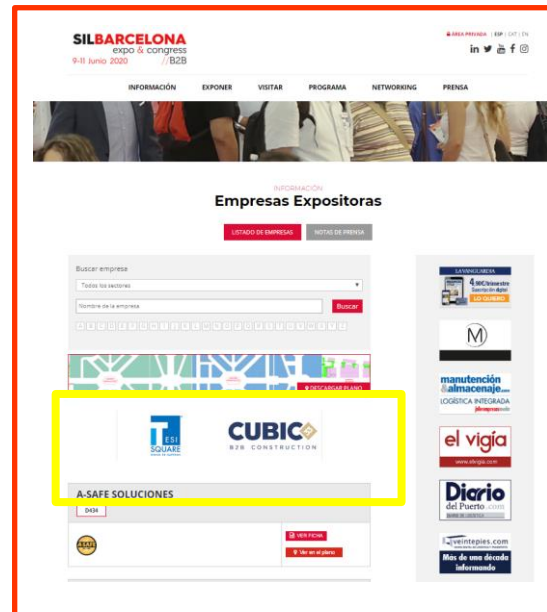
SILBARCELONA
expo & congress
9-11 Junio 2020 //B2B

ÁREA PRIVADA | ESP | CAT | EN

INFORMACIÓN EXPONER VISITAR PROGRAMA NETWORKING PRENSA

INFORMACIÓN
Empresas Expositoras

LISTADO DE EMPRESAS NOTAS DE PRENSA

Buscar empresa
Todos los sectores
Nombre de la empresa
Buscar

DESCARGAR PLANO

TESI SQUARE

CUBIC
B2B CONSTRUCTION

A-SAFE SOLUCIONES
D434

VER FICHA
Ver en el plano

LA VANGUARDIA
LO QUIERO

M

manutención &almacenaje.com
LOGÍSTICA INTEGRADA

el vigía
www.elvigia.com

Diario del Puerto.com

veintepies.com
Más de una década informando